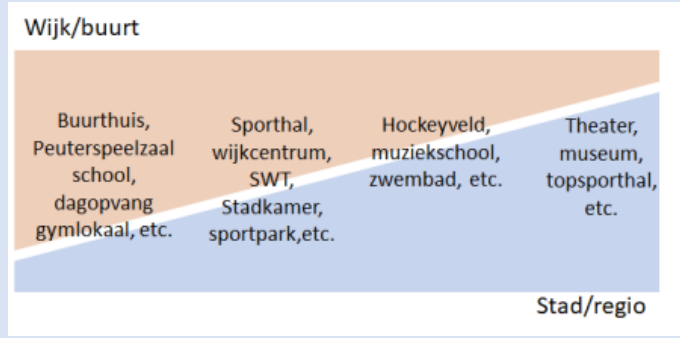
Wijk/buurt

Buurthuis, Peuterspeelzaal school, dagopvang gymlokaal, etc.

Sporthal, wijkcentrum, SWT, Stadkamer, sportpark,etc.

Hockeyveld, muziekschool, zwembad, etc.

Theater, museum, topsporthal, etc.

Stad/regio